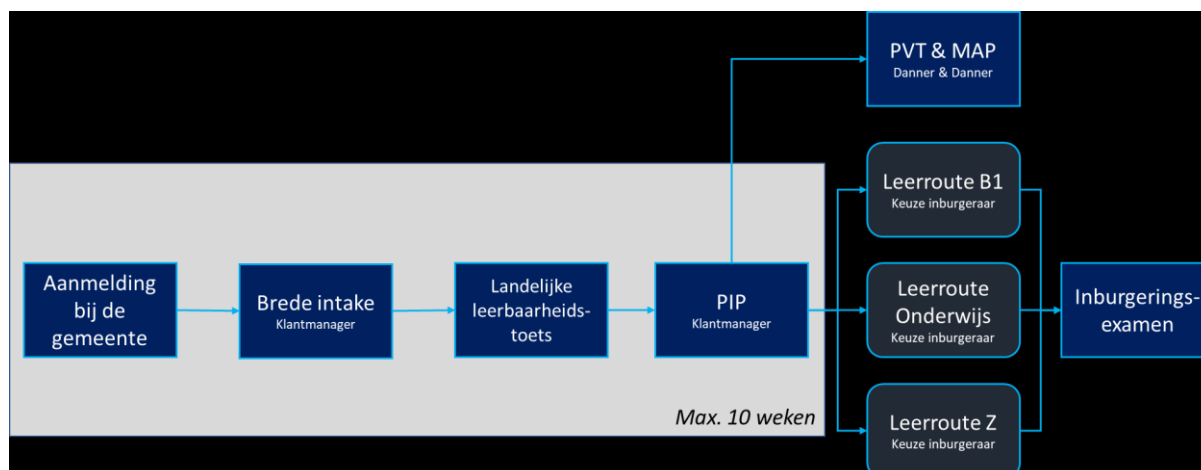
PVT & MAP
Danner & Danner

Aanmelding bij de gemeente

Brede intake
Klantmanager

Landelijke leerbaarheids-toets

PIP
Klantmanager

Leerroute B1
Keuze inburgeraar

Leerroute Onderwijs
Keuze inburgeraar

Leerroute Z
Keuze inburgeraar

Inburgerings-examen

Max. 10 weken